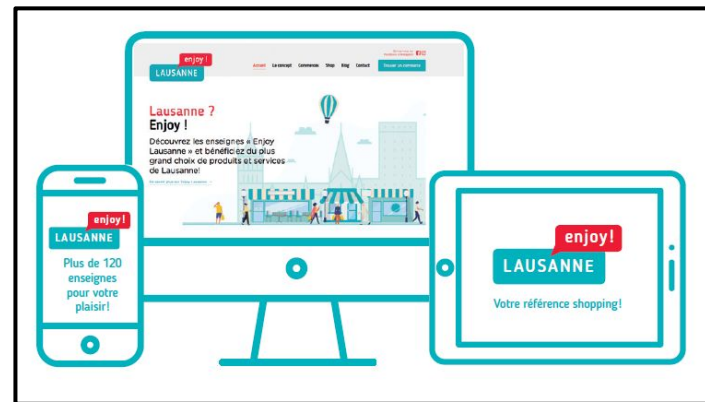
enjoy!
LAUSANNE

Accueil Le concept Commerces Shop Blog Contact Trouver un commerce

Lausanne ?
Enjoy !

Découvrez les enseignes « Enjoy Lausanne » et bénéficiez du plus grand choix de produits et services de Lausanne!

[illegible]

enjoy!
LAUSANNE

Plus de 120 enseignes pour votre plaisir!

enjoy!
LAUSANNE

Votre référence shopping!